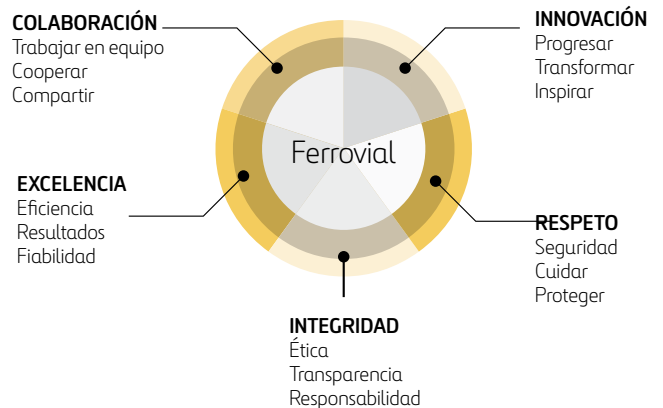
COLABORACIÓN
Trabajar en equipo
Cooperar
Compartir

INNOVACIÓN
Progresar
Transformar
Inspirar

Ferrovial

EXCELENCIA
Eficiencia
Resultados
Fiabilidad

RESPETO
Seguridad
Cuidar
Proteger

INTEGRIDAD
Ética
Transparencia
Responsabilidad